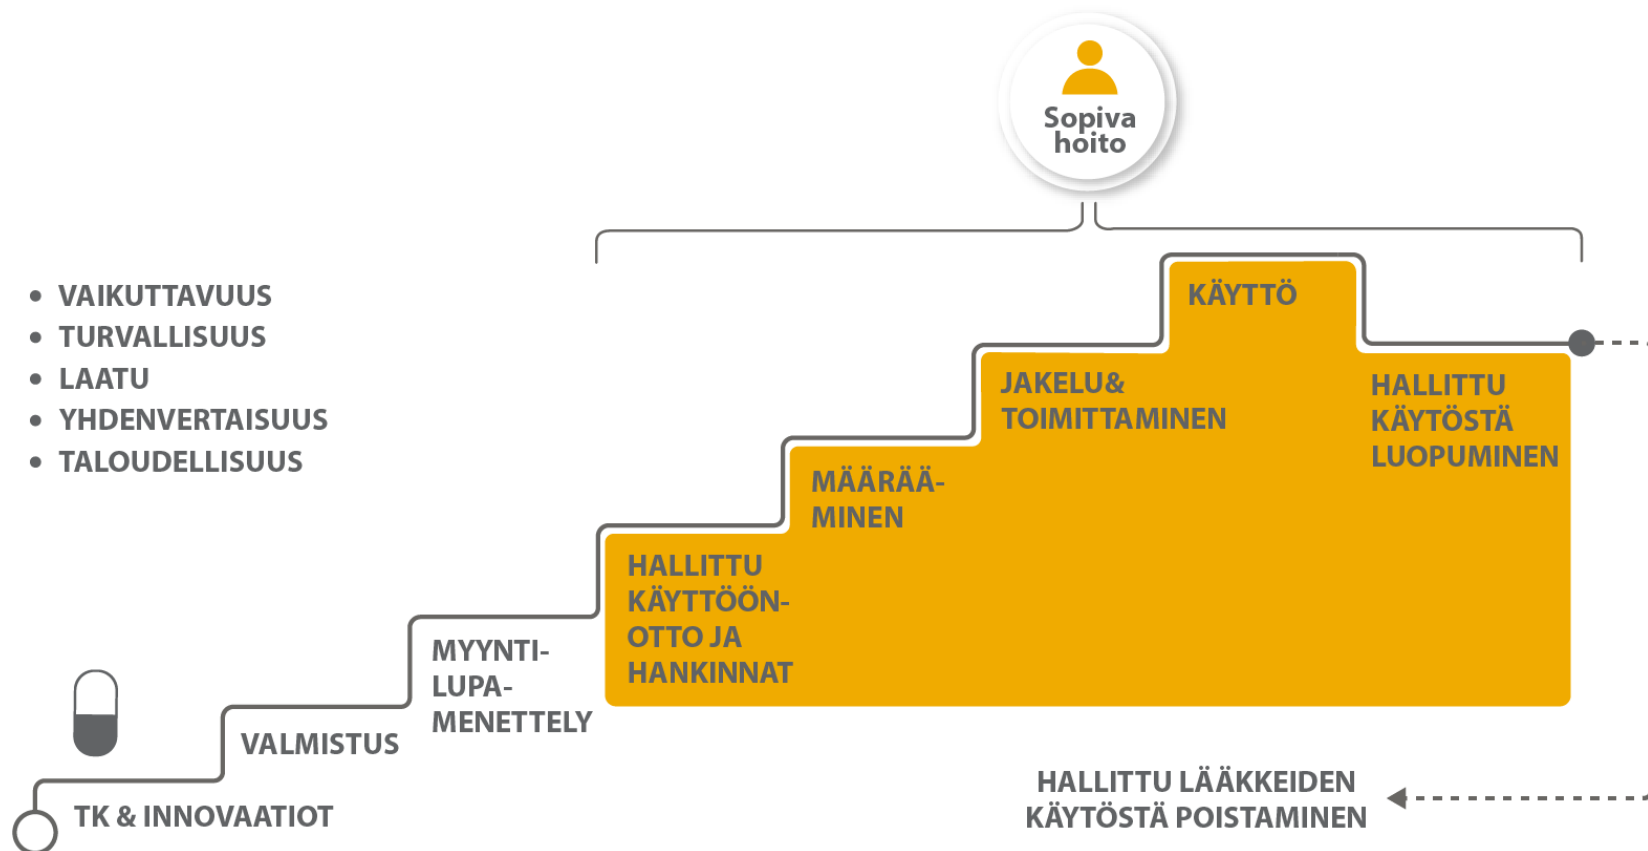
Sopiva hoito

• VAIKUTTAVUUS
• TURVALLISUUS
• LAATU
• YHDENVERTAISUUS
• TALOUDELLISUUS

KÄYTTÖ

JAKELU& TOIMITTAMINEN

HALLITTU KÄYTÖSTÄ LUOPUMINEN

MÄÄRÄÄ-MINEN

HALLITTU KÄYTTÖÖN-OTTO JA HANKINNAT

MYYNTI-LUPA-MENETTELY

VALMISTUS

TK & INNOVAATIOT

HALLITTU LÄÄKKEIDEN KÄYTÖSTÄ POISTAMINEN